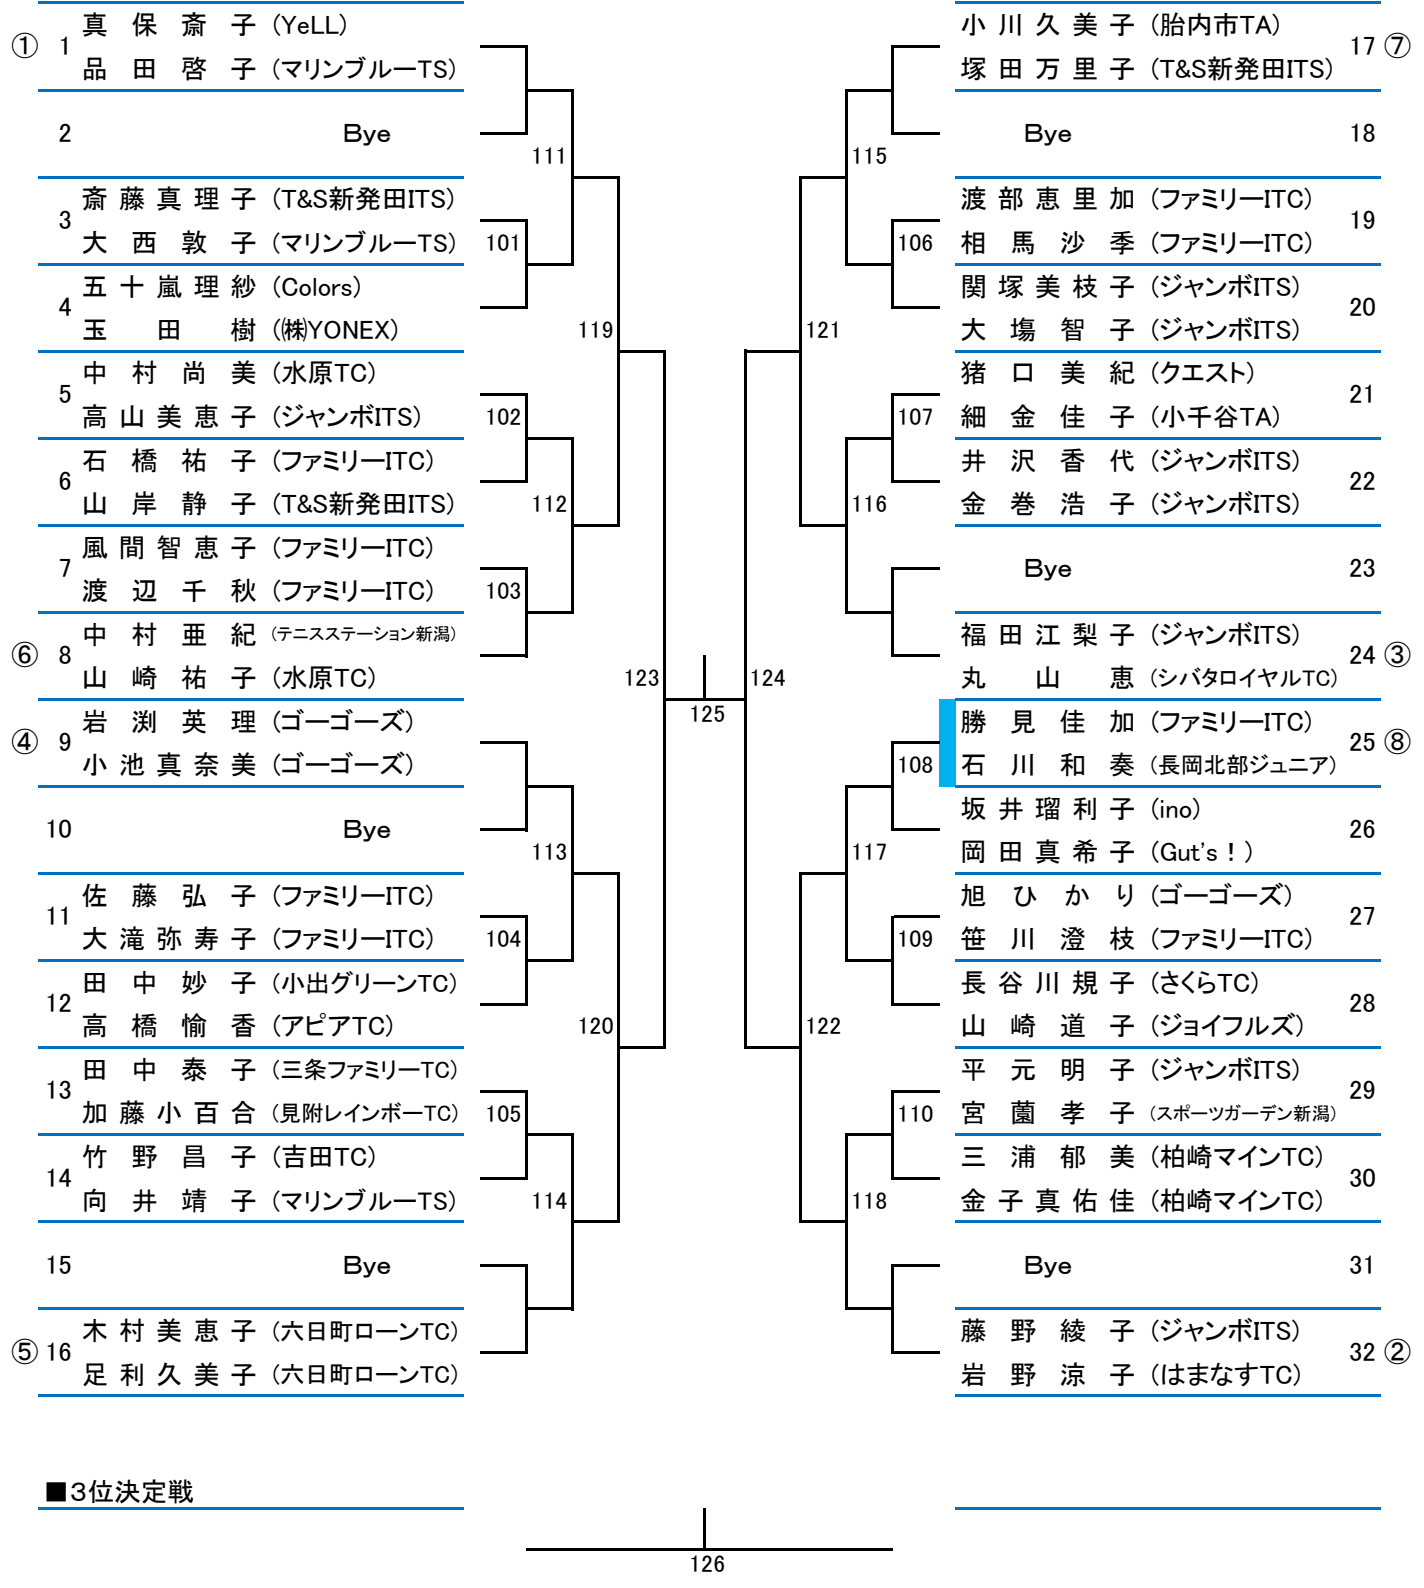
① 1 真 保 斎 子 (YeLL)
品 田 啓 子 (マリンブルーTS)

2 Bye

3 斎 藤 真 理 子 (T&S新発田ITS)
大 西 敦 子 (マリンブルーTS)

4 五 十 嵐 理 紗 (Colors)
玉 田 樹 (㈱YONEX)

5 中 村 尚 美 (水原TC)
高 山 美 恵 子 (ジャンボITS)

6 石 橋 祐 子 (ファミリーITC)
山 岸 静 子 (T&S新発田ITS)

7 風 間 智 恵 子 (ファミリーITC)
渡 辺 千 秋 (ファミリーITC)

⑥ 8 中 村 亜 紀 (テニスステーション新潟)
山 崎 祐 子 (水原TC)

④ 9 岩 渕 英 理 (ゴーゴーズ)
小 池 真 奈 美 (ゴーゴーズ)

10 Bye

11 佐 藤 弘 子 (ファミリーITC)
大 滝 弥 寿 子 (ファミリーITC)

12 田 中 妙 子 (小出グリーンTC)
高 橋 愉 香 (アピアTC)

13 田 中 泰 子 (三条ファミリーTC)
加 藤 小 百 合 (見附レインボーTC)

14 竹 野 昌 子 (吉田TC)
向 井 靖 子 (マリンブルーTS)

15 Bye

⑤ 16 木 村 美 恵 子 (六日町ローンTC)
足 利 久 美 子 (六日町ローンTC)

101 102 103 104 105 111 112 113 114 119 120 123 125 124 121 122 115 116 117 118 106 107 108 109 110

小 川 久 美 子 (胎内市TA) 17 ⑦
塚 田 万 里 子 (T&S新発田ITS)

Bye 18

渡 部 恵 里 加 (ファミリーITC) 19
相 馬 沙 季 (ファミリーITC)

関 塚 美 枝 子 (ジャンボITS) 20
大 塲 智 子 (ジャンボITS)

猪 口 美 紀 (クエスト) 21
細 金 佳 子 (小千谷TA)

井 沢 香 代 (ジャンボITS) 22
金 巻 浩 子 (ジャンボITS)

Bye 23

福 田 江 梨 子 (ジャンボITS) 24 ③
丸 山 恵 (シバタロイヤルTC)

勝 見 佳 加 (ファミリーITC) 25 ⑧
石 川 和 奏 (長岡北部ジュニア)

坂 井 瑠 利 子 (ino) 26
岡 田 真 希 子 (Gut's！)

旭 ひ か り (ゴーゴーズ) 27
笹 川 澄 枝 (ファミリーITC)

長 谷 川 規 子 (さくらTC) 28
山 崎 道 子 (ジョイフルズ)

平 元 明 子 (ジャンボITS) 29
宮 薗 孝 子 (スポーツガーデン新潟)

三 浦 郁 美 (柏崎マインTC) 30
金 子 真 佑 佳 (柏崎マインTC)

Bye 31

藤 野 綾 子 (ジャンボITS) 32 ②
岩 野 涼 子 (はまなすTC)

■3位決定戦

126